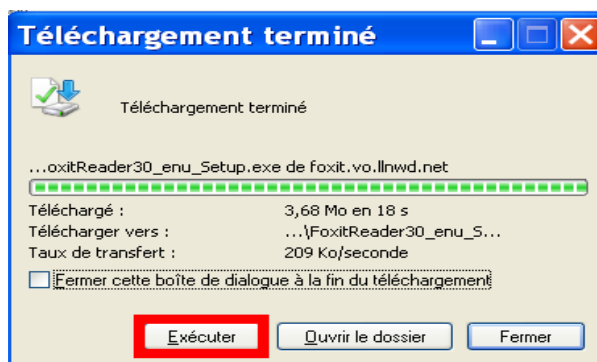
Téléchargement terminé

Téléchargement terminé

...oxitReader30_enu_Setup.exe de foxit.vo.llnwd.net

| | |
|---|---|
| Téléchargé : | 3,68 Mo en 18 s |
| Télécharger vers : | ...\FoxitReader30_enu_S... |
| Taux de transfert : | 209 Ko/seconde |

Fermer cette boîte de dialogue à la fin du téléchargement

Exécuter
Ouvrir le dossier
Fermer